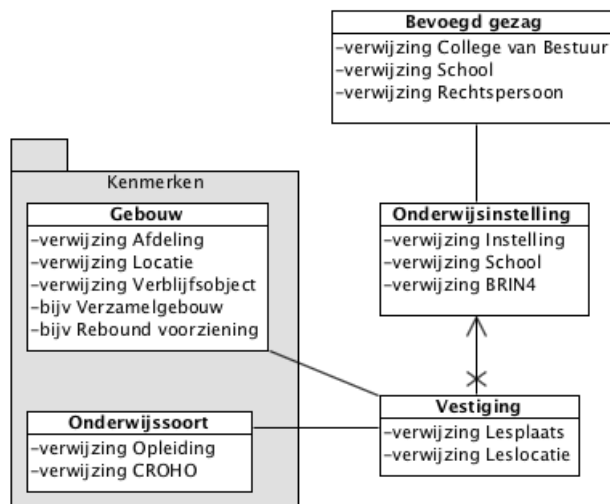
Bevoegd gezag
-verwijzing College van Bestuur
-verwijzing School
-verwijzing Rechtspersoon

Kenmerken

Gebouw
-verwijzing Afdeling
-verwijzing Locatie
-verwijzing Verblijfsobject
-bijv Verzamelgebouw
-bijv Rebound voorziening

Onderwijsinstelling
-verwijzing Instelling
-verwijzing School
-verwijzing BRIN4

Onderwijssoort
-verwijzing Opleiding
-verwijzing CROHO

Vestiging
-verwijzing Lesplaats
-verwijzing Leslocatie